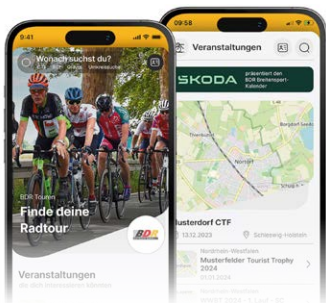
9:41

Wonach suchst du?

BDR Touren

Finde deine Radtour

BDR

Veranstaltungen

09:58

Veranstaltungen

SKODA

präsentiert den BDR Breitensport-Kalender

Musterdorf CTF

13.12.2023

Schleswig-Holstein

Nordrhein-Westfalen

Musterfelder Tourist Trophy 2024

Nordrhein-Westfalen

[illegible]